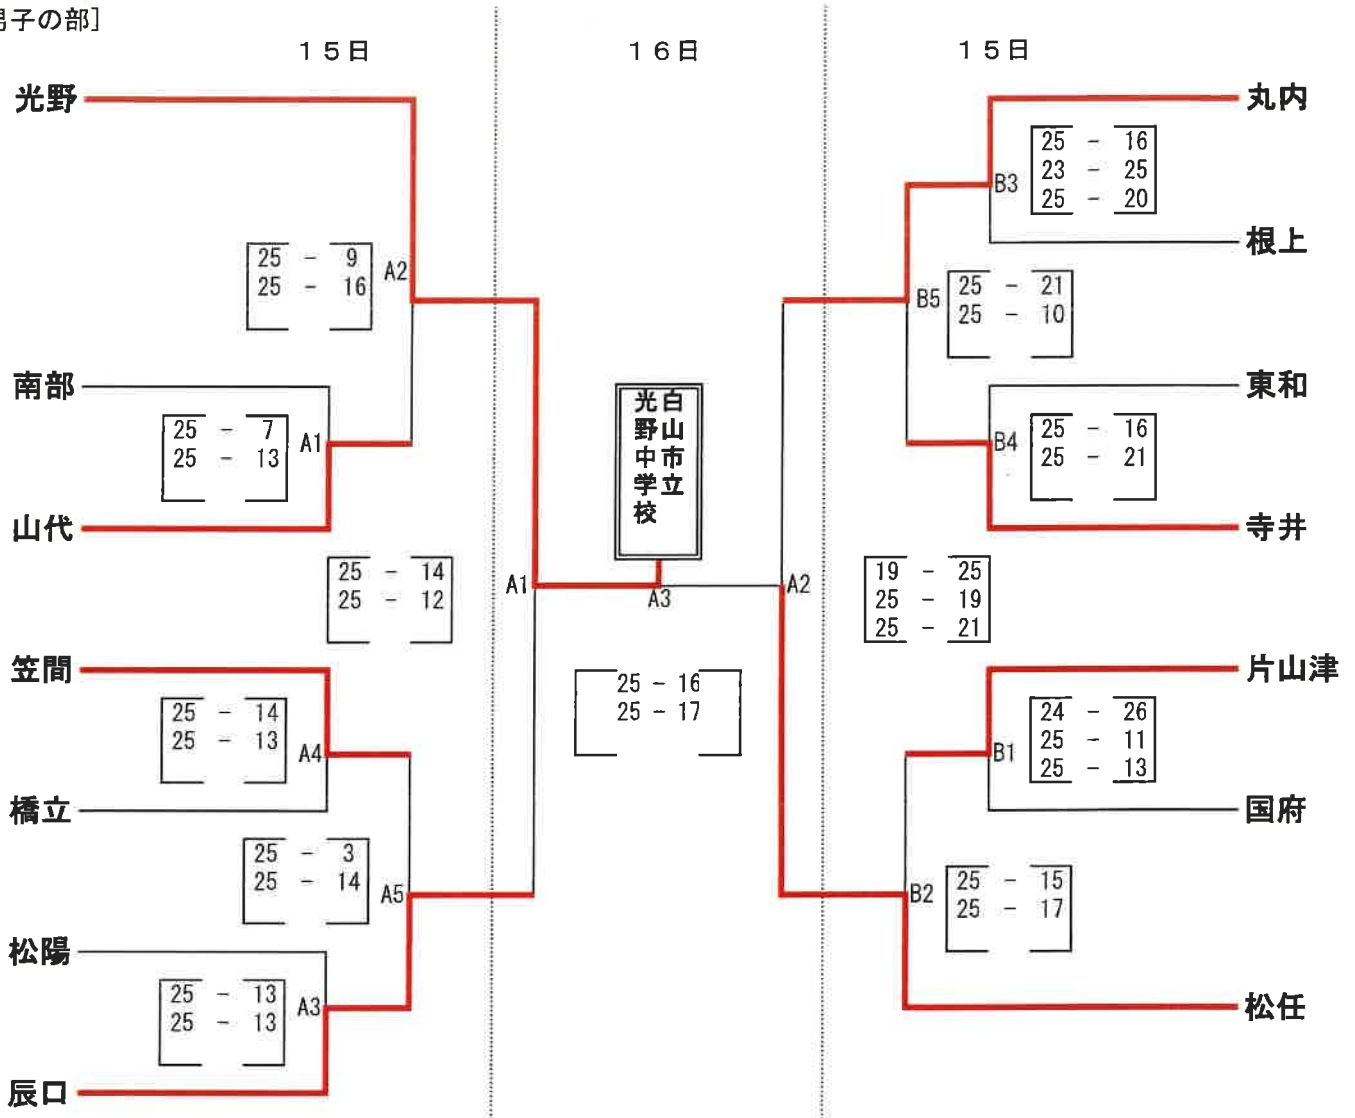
男子の部]

１５日

１６日

１５日

光野

南部

山代

笠間

橋立

松陽

辰口

丸内

根上

東和

寺井

片山津

国府

松任

25 - 9
25 - 16

A2

25 - 7
25 - 13

A1

25 - 14
25 - 12

25 - 14
25 - 13

A4

25 - 3
25 - 14

A5

25 - 13
25 - 13

A3

白山市立
光野中学校

A1

A3

A2

25 - 16
25 - 17

25 - 16
23 - 25
25 - 20

B3

B5

25 - 21
25 - 10

B4

25 - 16
25 - 21

19 - 25
25 - 19
25 - 21

24 - 26
25 - 11
25 - 13

B1

B2

25 - 15
25 - 17